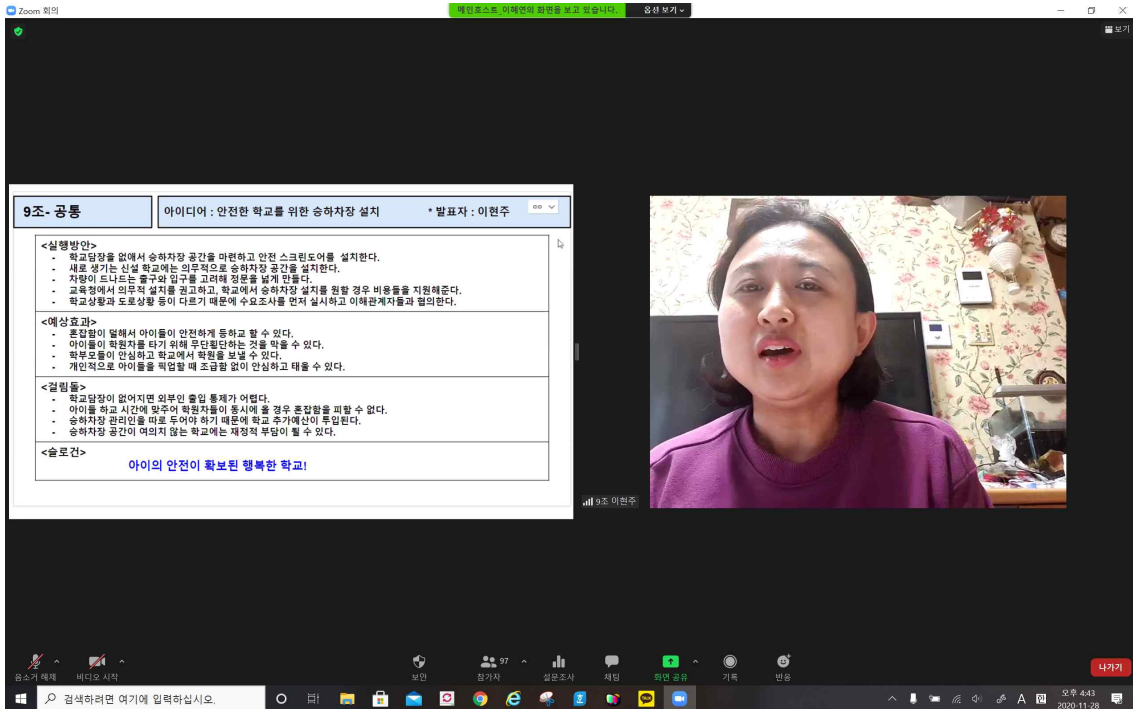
Zoom 회의

메인호스트_이혜연의 화면을 보고 있습니다.

옵션 보기

보기

9조- 공통

아이디어 : 안전한 학교를 위한 승하차장 설치

* 발표자 : 이현주

<실행방안>
- 학교담장을 없애서 승하차장 공간을 마련하고 안전 스크린도어를 설치한다.
- 새로 생기는 신설 학교에는 의무적으로 승하차장 공간을 설치한다.
- 차량이 드나드는 출구와 입구를 고려해 정문을 넓게 만든다.
- 교육청에서 의무적 설치를 권고하고, 학교에서 승하차장 설치를 원할 경우 비용들을 지원해준다.
- 학교상황과 도로상황 등이 다르기 때문에 수요조사를 먼저 실시하고 이해관계자들과 협의한다.

<예상효과>
- 혼잡함이 덜해서 아이들이 안전하게 등교 할 수 있다.
- 아이들이 학원차를 타기 위해 무단횡단하는 것을 막을 수 있다.
- 학부모들이 안심하고 학교에서 학원을 보낼 수 있다.
- 개인적으로 아이들을 픽업할 때 조급함 없이 안심하고 태울 수 있다.

<걸림돌>
- 학교담장이 없어지면 외부인 출입 통제가 어렵다.
- 아이들 하교 시간에 맞추어 학원차들이 동시에 올 경우 혼잡함을 피할 수 없다.
- 승하차장 관리인을 따로 두어야 하기 때문에 학교 추가예산이 투입된다.
- 승하차장 공간이 여의치 않는 학교에는 재정적 부담이 될 수 있다.

<슬로건>
아이의 안전이 확보된 행복한 학교!

9조 이현주

음소거 해제
비디오 시작
보안
97
참가자
설문조사
채팅
화면 공유
기록
반응
나가기

검색하려면 여기에 입력하십시오.

오후 4:43
2020-11-28